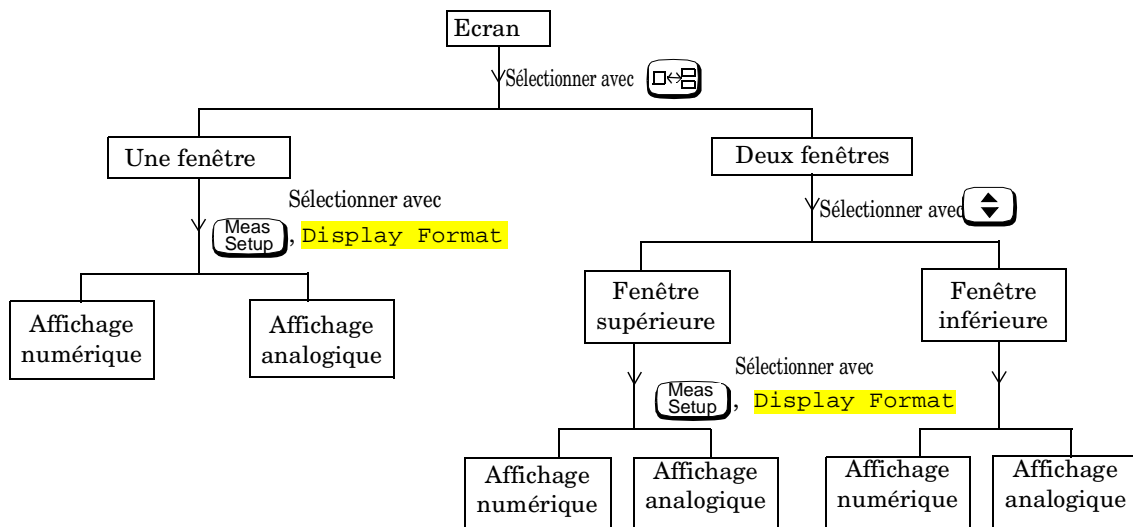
Ecran

Sélectionner avec

Une fenêtre

Deux fenêtres

Sélectionner avec

Meas Setup, Display Format

Sélectionner avec

Affichage numérique

Affichage analogique

Fenêtre supérieure

Fenêtre inférieure

Sélectionner avec

Meas Setup, Display Format

Affichage numérique

Affichage analogique

Affichage numérique

Affichage analogique